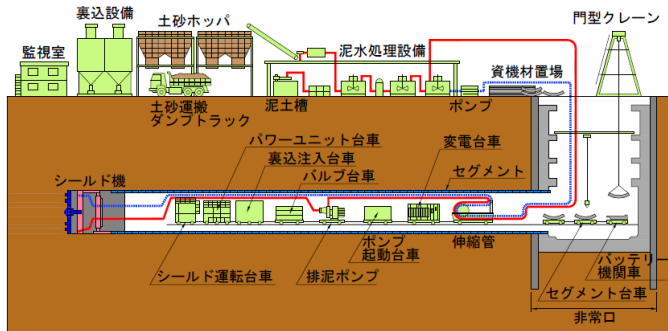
裏込設備
土砂ホッパ
門型クレーン
監視室
泥水処理設備
資機材置場
土砂運搬
ダンプトラック
泥土槽
ポンプ
パワーユニット台車
裏込注入台車
変電台車
バルブ台車
セグメント
シールド機
伸縮管
ポンプ
起動台車
シールド運転台車
排泥ポンプ
バッテリー
機関車
セグメント台車
非常口